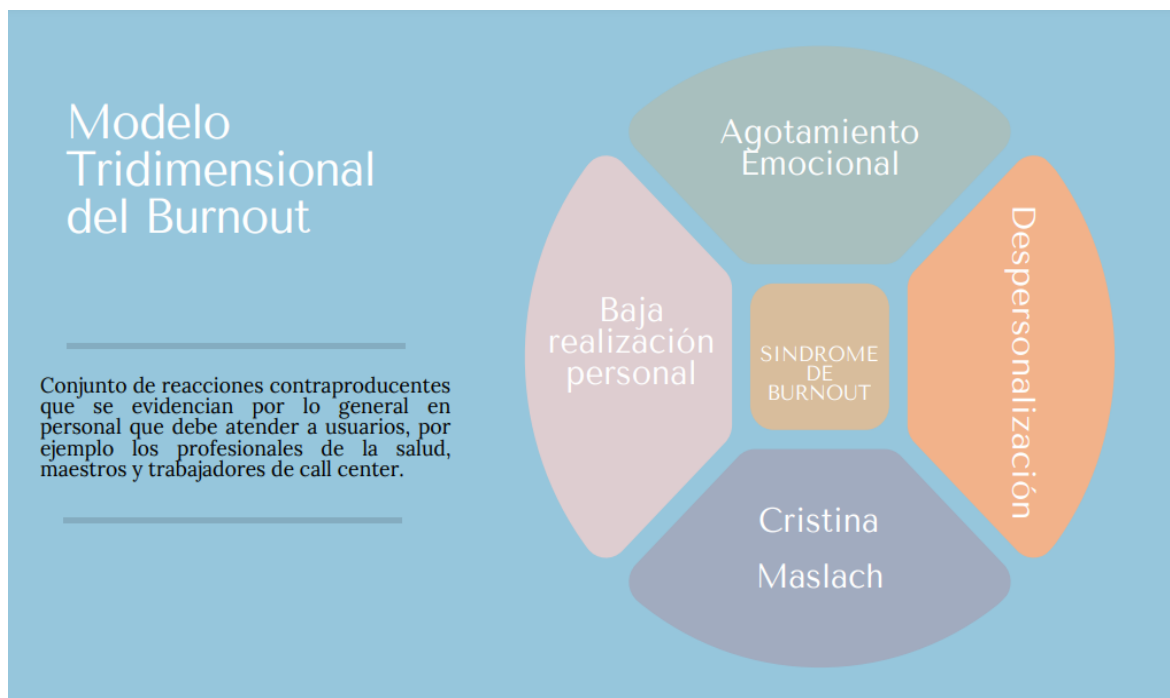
Modelo Tridimensional del Burnout

Conjunto de reacciones contraproducentes que se evidencian por lo general en personal que debe atender a usuarios, por ejemplo los profesionales de la salud, maestros y trabajadores de call center.

Agotamiento Emocional

Baja realización personal

SINDROME DE BURNOUT

Despersonalización

Cristina Maslach